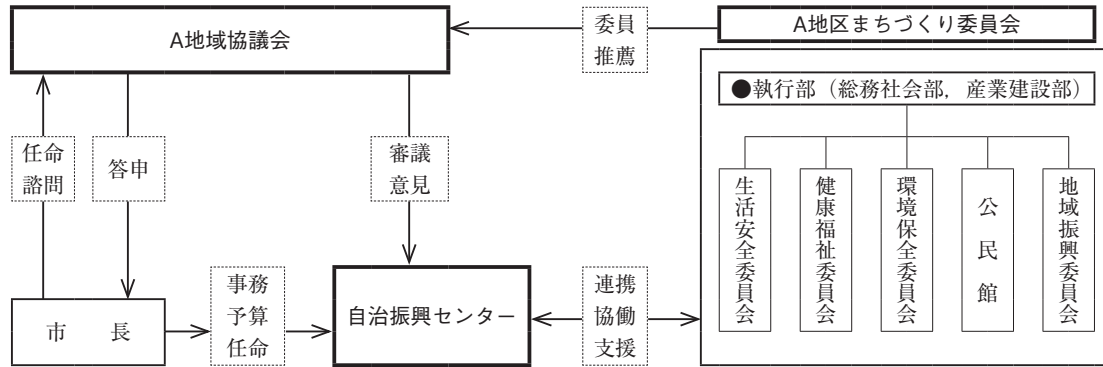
A地域協議会

委員
推薦

A地区まちづくり委員会

●執行部（総務社会部，産業建設部）

任命
諮問

答申

審議
意見

生活安全委員会

健康福祉委員会

環境保全委員会

公民館

地域振興委員会

市　長

事務
予算
任命

自治振興センター

連携
協働
支援